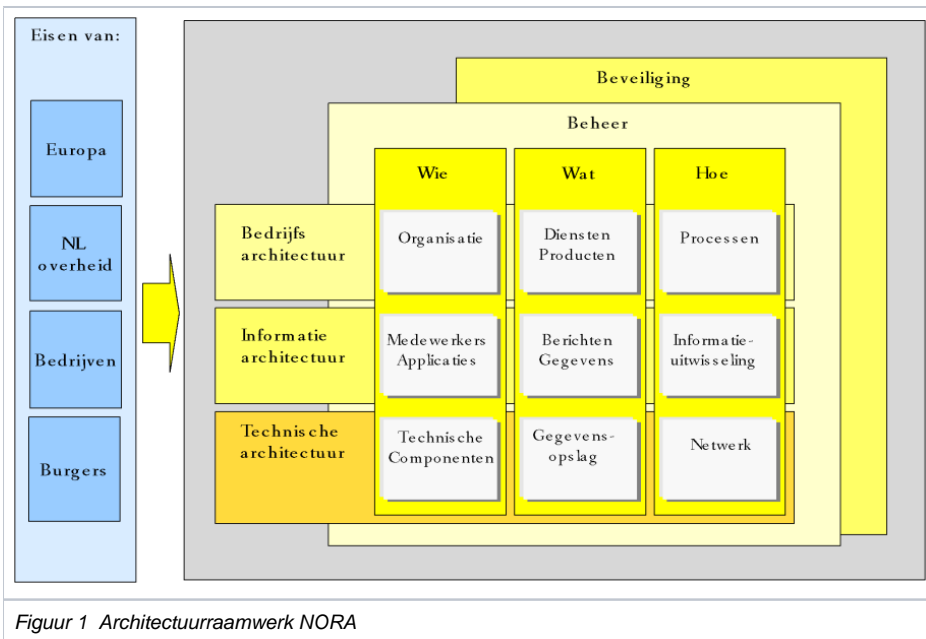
Eisen van:

Europa

NL overheid

Bedrijven

Burgers

Beveiliging

Beheer

Wie

Wat

Hoe

Bedrijfs architectuur

Organisatie

Diensten Producten

Processen

Informatie architectuur

Medewerkers Applicaties

Berichten Gegevens

Informatie-uitwisseling

Technische architectuur

Technische Componenten

Gegevens-opslag

Netwerk

Figuur 1 Architectuurraamwerk NORA